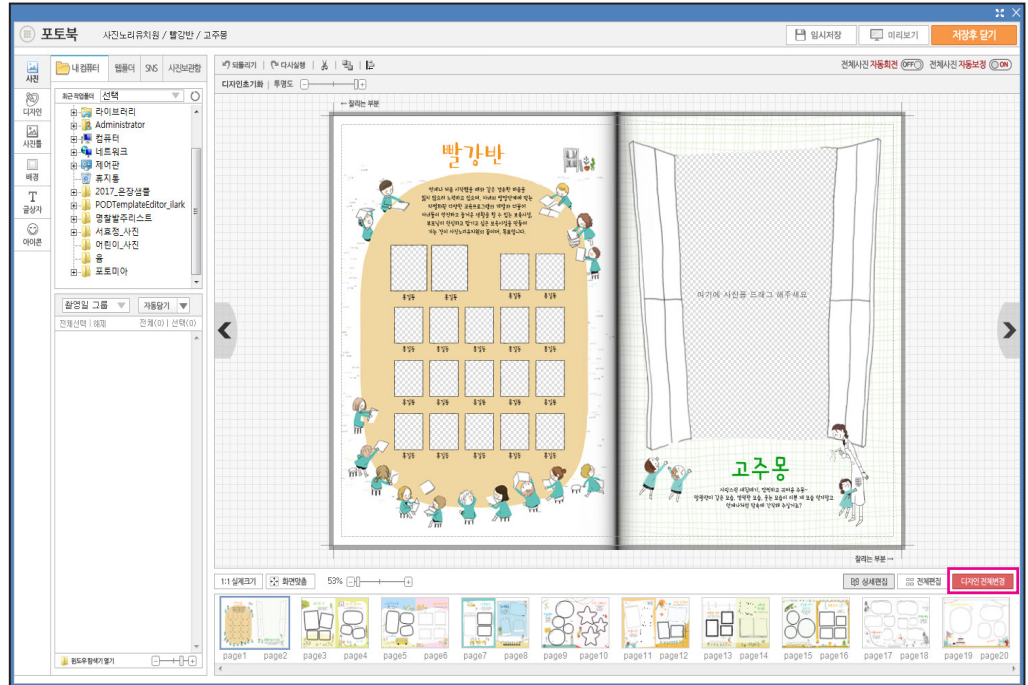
포토북 사진노리유치원 / 빨강반 / 고주몽

임시저장 미리보기 저장후 닫기

사진
디자인
사진틀
배경
글상자
아이콘

내 컴퓨터 웹폴더 SNS 사진보관함

최근 작업폴더 선택

라이브러리
Administrator
컴퓨터
네트워크
제어판
휴지통
2017_운장샘플
PODTemplateEditor_ilark
명찰발주리스트
서효정_사진
어린이_사진
용
포토미아

촬영일 그룹 자동맞기
전체선택 | 해제 전체(0) | 선택(0)

윈도우 탐색기 열기

되돌리기 다시실행

전체사진 자동회전 OFF 전체사진 자동보정 ON

디자인초기화 투명도

← 잘리는 부분

빨강반

여기에 사진을 드래그 해주세요

고주몽

잘리는 부분 →

1:1 실제크기 화면맞춤 53%

상세편집 전체편집 디자인 전체변경

page1 page2 page3 page4 page5 page6 page7 page8 page9 page10 page11 page12 page13 page14 page15 page16 page17 page18 page19 page20